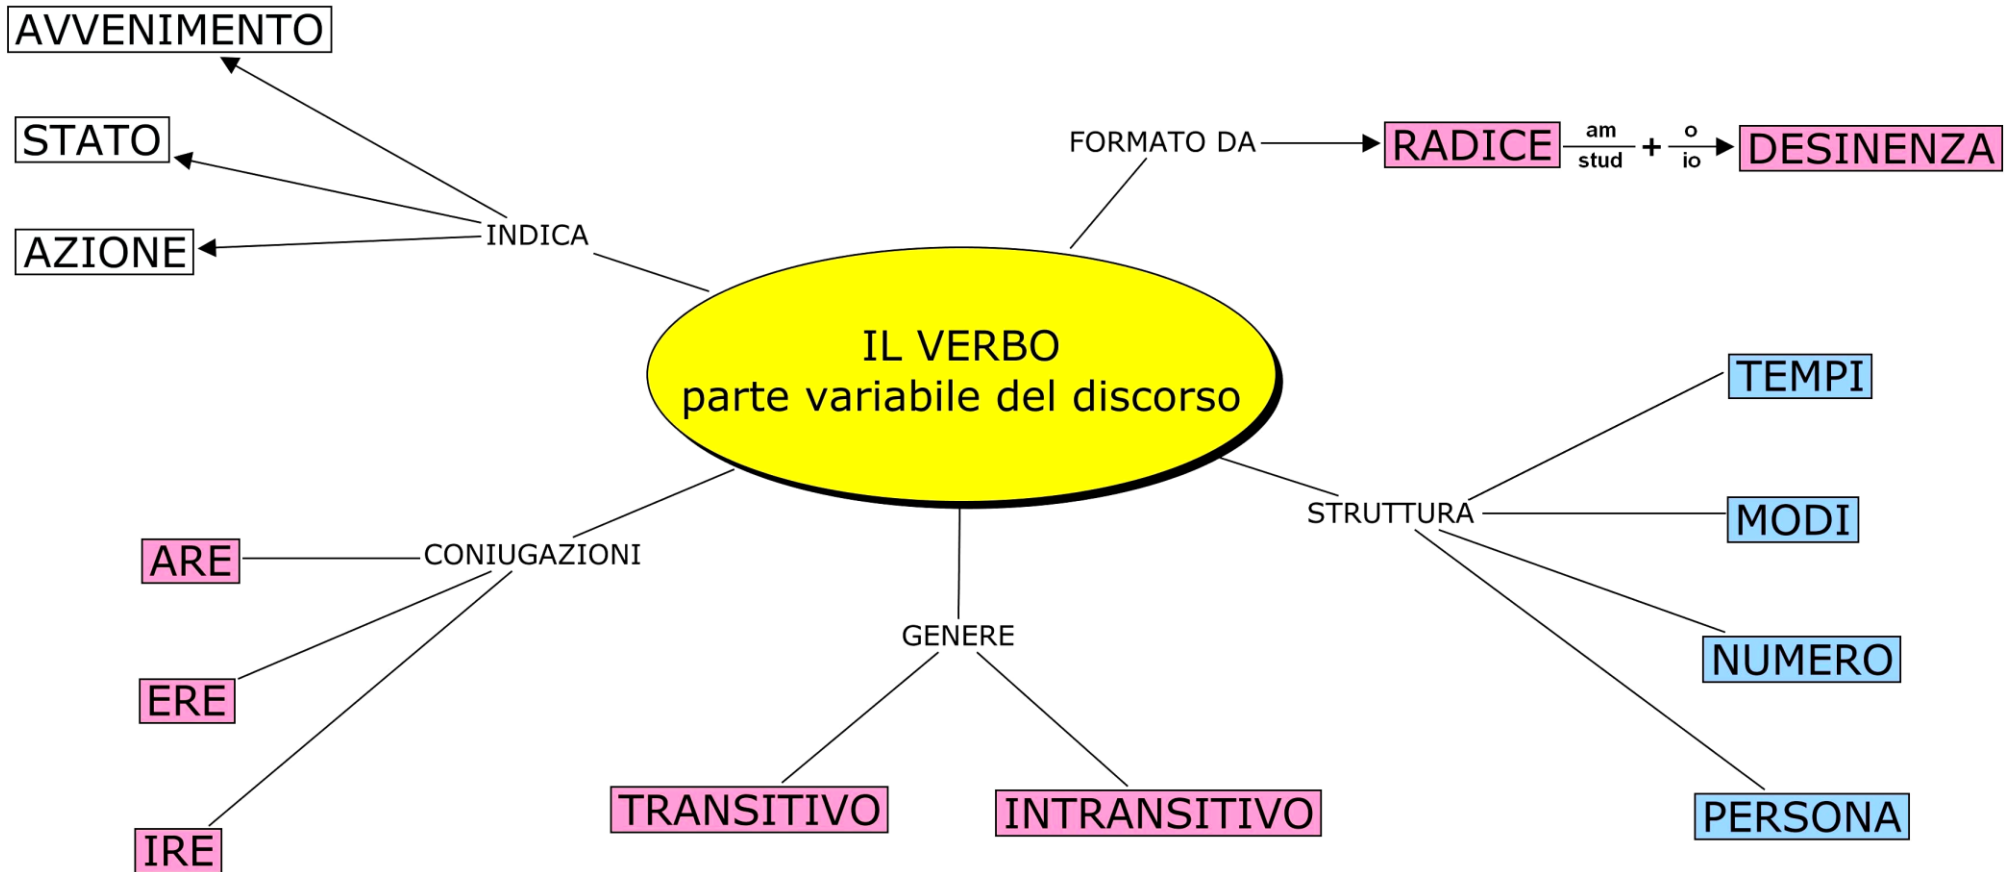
AVVENIMENTO

STATO

AZIONE

INDICA

FORMATO DA

RADICE $\frac{am}{stud}$ + $\frac{o}{io}$ DESINENZA

IL VERBO
parte variabile del discorso

TEMPI

MODI

NUMERO

PERSONA

STRUTTURA

CONIUGAZIONI

ARE

ERE

IRE

GENERE

TRANSITIVO

INTRANSITIVO